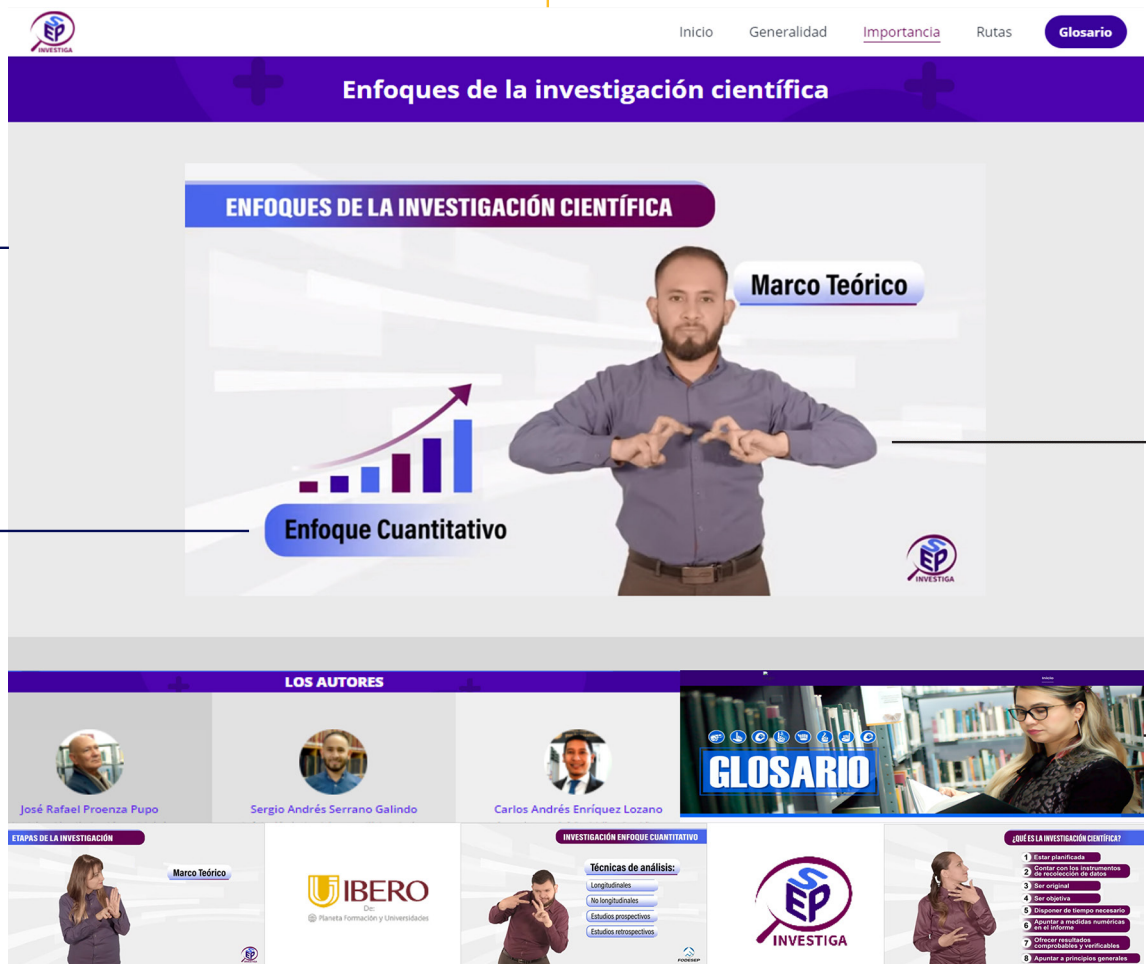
SEP INVESTIGA

Inicio Generalidad Importancia Rutas Glosario

Enfoques de la investigación científica

ENFOQUES DE LA INVESTIGACIÓN CIENTÍFICA

Marco Teórico

Enfoque Cuantitativo

SEP INVESTIGA

LOS AUTORES

José Rafael Proenza Pupo

Sergio Andrés Serrano Galindo

Carlos Andrés Enríquez Lozano

GLOSARIO

ETAPAS DE LA INVESTIGACIÓN

Marco Teórico

IBERO
De: Planeta Formación y Universidades

INVESTIGACIÓN ENFOQUE CUANTITATIVO

Técnicas de análisis:
Longitudinales
No longitudinales
Estudios prospectivos
Estudios retrospectivos

FODESEP

SEP INVESTIGA

¿QUÉ ES LA INVESTIGACIÓN CIENTÍFICA?

1 Estar planificada
2 Contar con los instrumentos de recolección de datos
3 Ser original
4 Ser objetiva
5 Disponer de tiempo necesario
6 Apuntar a medidas numéricas en el informe
7 Ofrecer resultados comprobables y verificables
8 Apuntar a principios generales